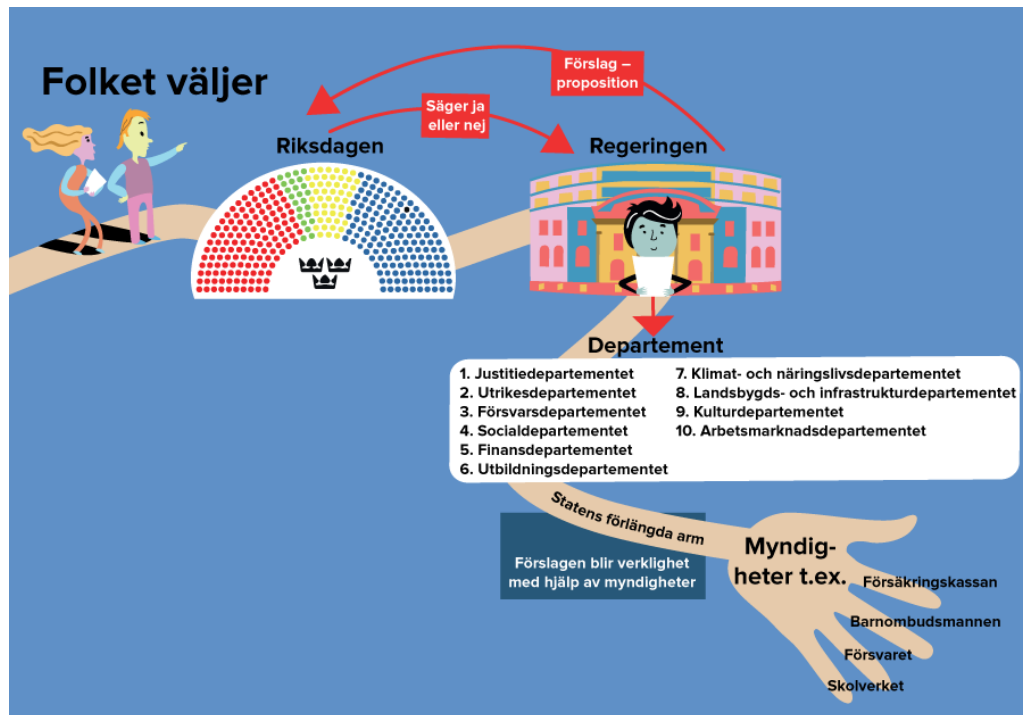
Folket väljer

Förslag – proposition

Säger ja eller nej

Riksdagen

Regeringen

Departement

1. Justitiedepartementet
2. Utrikesdepartementet
3. Försvarsdepartementet
4. Socialdepartementet
5. Finansdepartementet
6. Utbildningsdepartementet
7. Klimat- och näringslivsdepartementet
8. Landsbygds- och infrastrukturdepartementet
9. Kulturdepartementet
10. Arbetsmarknadsdepartementet

Statens förlängda arm

Förslagen blir verklighet med hjälp av myndigheter

Myndigheter t.ex.

Försäkringskassan

Barnombudsmannen

Försvaret

Skolverket